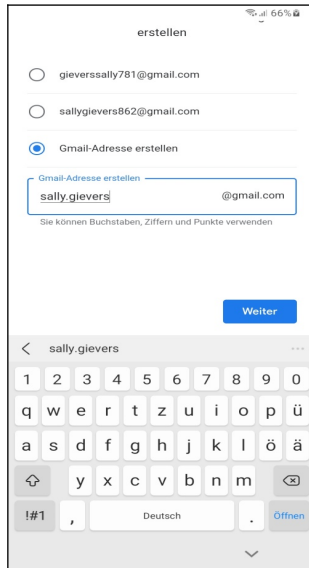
66%

erstellen

gieverssally781@gmail.com

sallygievers862@gmail.com

Gmail-Adresse erstellen

Gmail-Adresse erstellen

sally.gievers @gmail.com

Sie können Buchstaben, Ziffern und Punkte verwenden

Weiter

sally.gievers

1 2 3 4 5 6 7 8 9 0

q w e r t z u i o p ü

a s d f g h j k l ö ä

y x c v b n m

!#1 , Deutsch . Öffnen